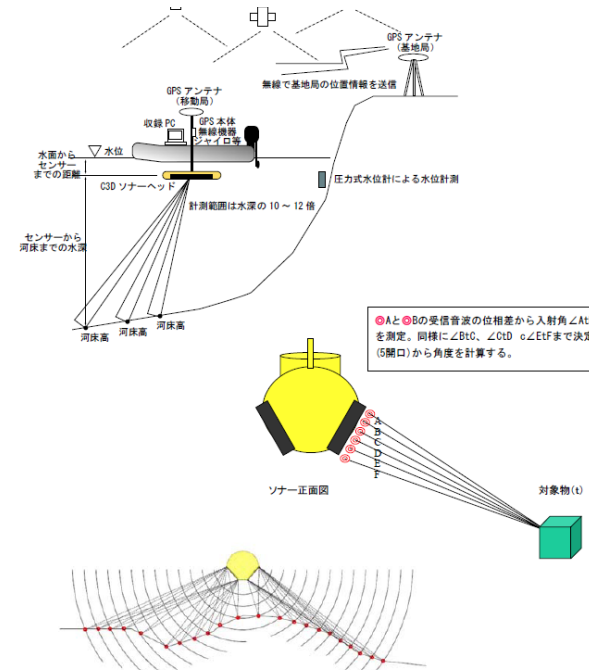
GPS アンテナ
(基地局)

無線で基地局の位置情報を送信

GPS アンテナ
(移動局)

収録 PC

GPS 本体
無線機器
ジャイロ等

水位

水面から
センサー
までの距離

C3D ソナーヘッド

圧力式水位計による水位計測

計測範囲は水深の 10 ～ 12 倍

センサーから
河床までの水深

河床高
河床高
河床高

Aと Bの受信音波の位相差から入射角∠At
を測定。同様に∠BtC、∠CtD c∠EtFまで決
(5開口)から角度を計算する。

A
B
C
D
E
F

ソナー正面図

対象物(t)